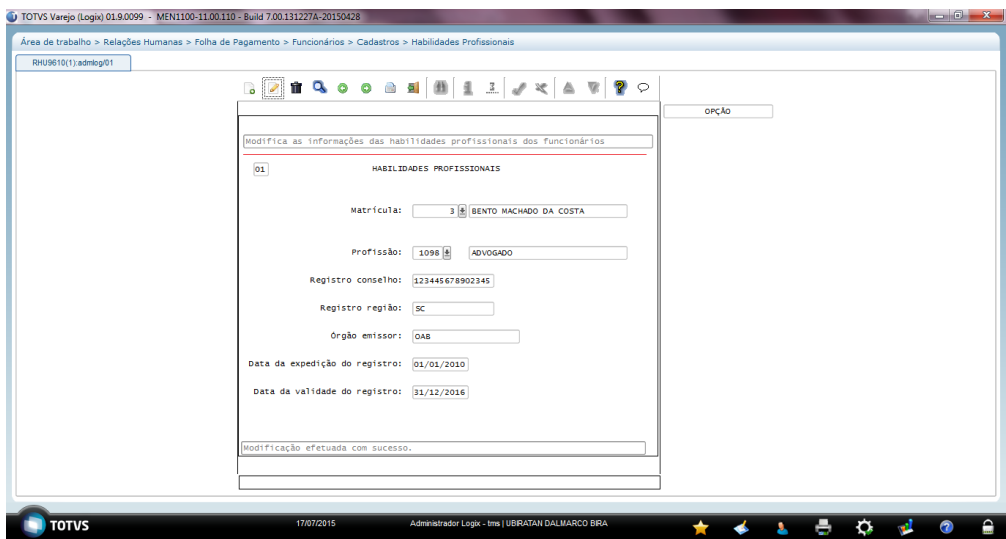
TOTVS Varejo (Logix) 01.9.0099 - MEN1100-11.00.110 - Build 7.00.131227A-20150428

Área de trabalho > Relações Humanas > Folha de Pagamento > Funcionários > Cadastros > Habilidades Profissionais

RHU9610(1):admlog/01

OPÇÃO

Modifica as informações das habilidades profissionais dos funcionários

01 HABILIDADES PROFISSIONAIS

Matrícula: 3 BENTO MACHADO DA COSTA

Profissão: 1098 ADVOGADO

Registro conselho: 123445678902345

Registro região: SC

Órgão emissor: OAB

Data da expedição do registro: 01/01/2010

Data da validade do registro: 31/12/2016

Modificação efetuada com sucesso.

TOTVS

17/07/2015

Administrador Logix - tms | UBIRATAN DALMARCO BIRA